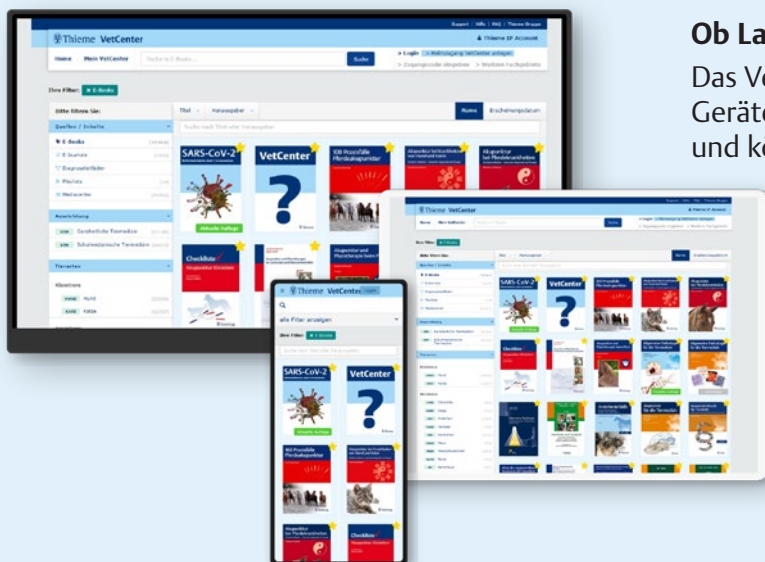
Ob La

Das V
Geräte
und k

Support | Hilfe | FAQ | Thieme Gruppe

Thieme VetCenter

Thieme EP Account

Home Mein VetCenter Suche in E-Books... Suche

> Login > Nutzungszugang VetCenter anlegen
> Zugangscode eingeben > Weiteres Fachgebiete

Ihre Filter: E-Books

Bitte filtern Sie:

Titel Herausgeber Name Erscheinungsdatum

Suche nach Titel oder Herausgeber

Quellen / Inhalte

E-Books
E-Journals
Diagnoseleitfäden
Plakate
Webseiten

Auswahlfilter

Geschlechtlich Tiermedizin
Schulmedizinische Tiermedizin

Tierarten

Kleintiere

Hund
Katze

SARS-CoV-2

VetCenter

100 Praxisfälle Pferdeakupunktur

Akupunktur bei Pferdekrankheiten

Aktuelle Auflage

Checkliste

Akupunktur und Physiotherapie beim Pferd

Thieme VetCenter

alle Filter anzeigen

Ihre Filter: E-Books

Suche nach Titel oder Herausgeber

SARS-CoV-2

VetCenter

100 Praxisfälle Pferdeakupunktur

Akupunktur bei Pferdekrankheiten

Checkliste

Thieme VetCenter

SARS-CoV-2

VetCenter

Checkliste